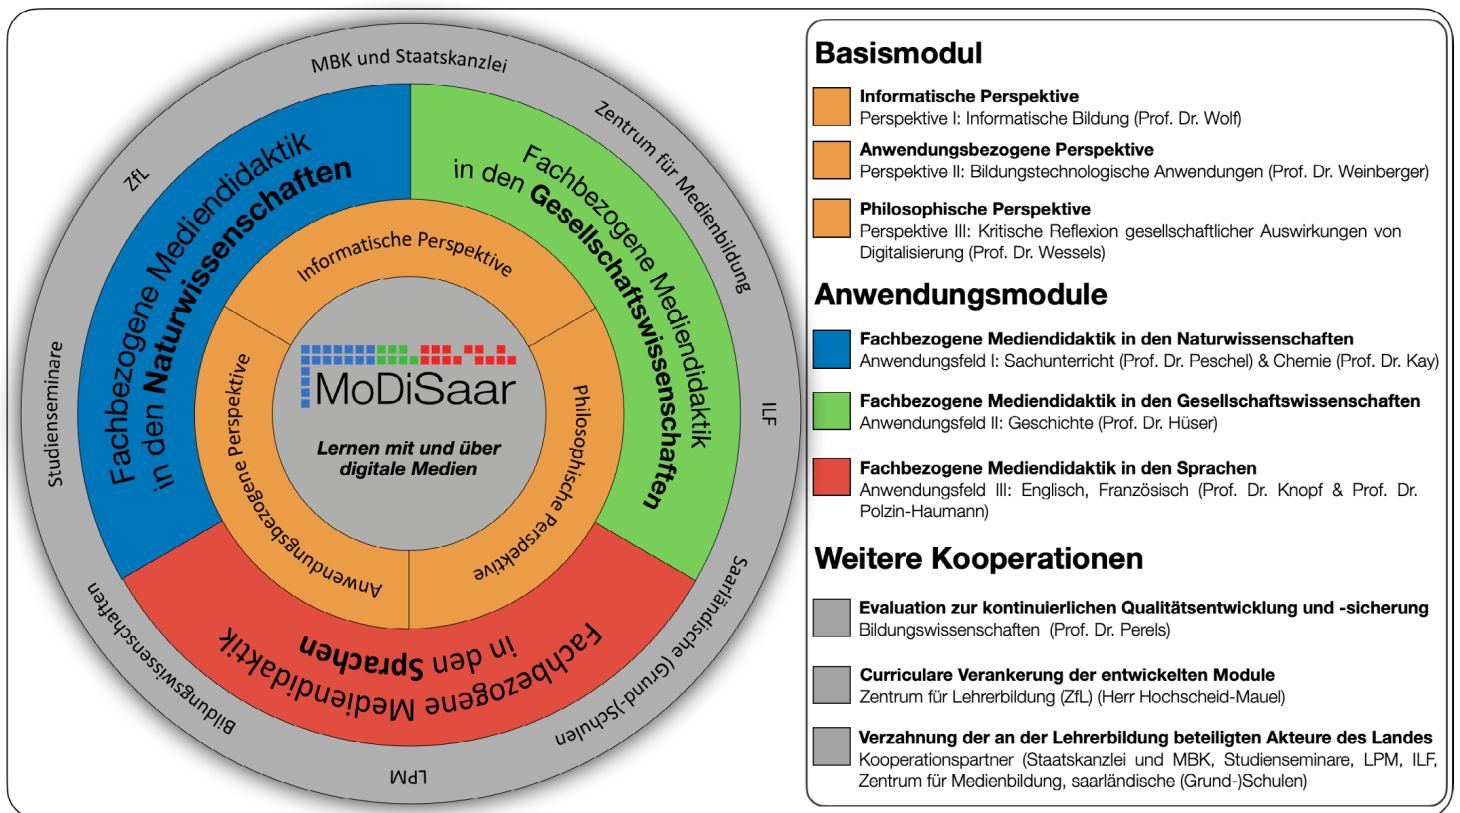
MBK und Staatskanzlei

Zentrum für Medienbildung

ILF

Saarländische (Grund-)Schulen

LPM

Bildungswissenschaften

Studienseminare

ZfL

Fachbezogene Mediendidaktik in den Naturwissenschaften

Fachbezogene Mediendidaktik in den Gesellschaftswissenschaften

Fachbezogene Mediendidaktik in den Sprachen

Informatische Perspektive

Philosophische Perspektive

Anwendungsbezogene Perspektive

MoDiSaar

Lernen mit und über digitale Medien

Basismodul

Informatische Perspektive
Perspektive I: Informatische Bildung (Prof. Dr. Wolf)

Anwendungsbezogene Perspektive
Perspektive II: Bildungstechnologische Anwendungen (Prof. Dr. Weinberger)

Philosophische Perspektive
Perspektive III: Kritische Reflexion gesellschaftlicher Auswirkungen von Digitalisierung (Prof. Dr. Wessels)

Anwendungsmodule

Fachbezogene Mediendidaktik in den Naturwissenschaften
Anwendungsfeld I: Sachunterricht (Prof. Dr. Peschel) & Chemie (Prof. Dr. Kay)

Fachbezogene Mediendidaktik in den Gesellschaftswissenschaften
Anwendungsfeld II: Geschichte (Prof. Dr. Hüser)

Fachbezogene Mediendidaktik in den Sprachen
Anwendungsfeld III: Englisch, Französisch (Prof. Dr. Knopf & Prof. Dr. Polzin-Haumann)

Weitere Kooperationen

Evaluation zur kontinuierlichen Qualitätsentwicklung und -sicherung
Bildungswissenschaften (Prof. Dr. Perels)

Curriculare Verankerung der entwickelten Module
Zentrum für Lehrerbildung (ZfL) (Herr Hochscheid-Mauel)

Verzahnung der an der Lehrerbildung beteiligten Akteure des Landes
Kooperationspartner (Staatskanzlei und MBK, Studienseminare, LPM, ILF, Zentrum für Medienbildung, saarländische (Grund-)Schulen)